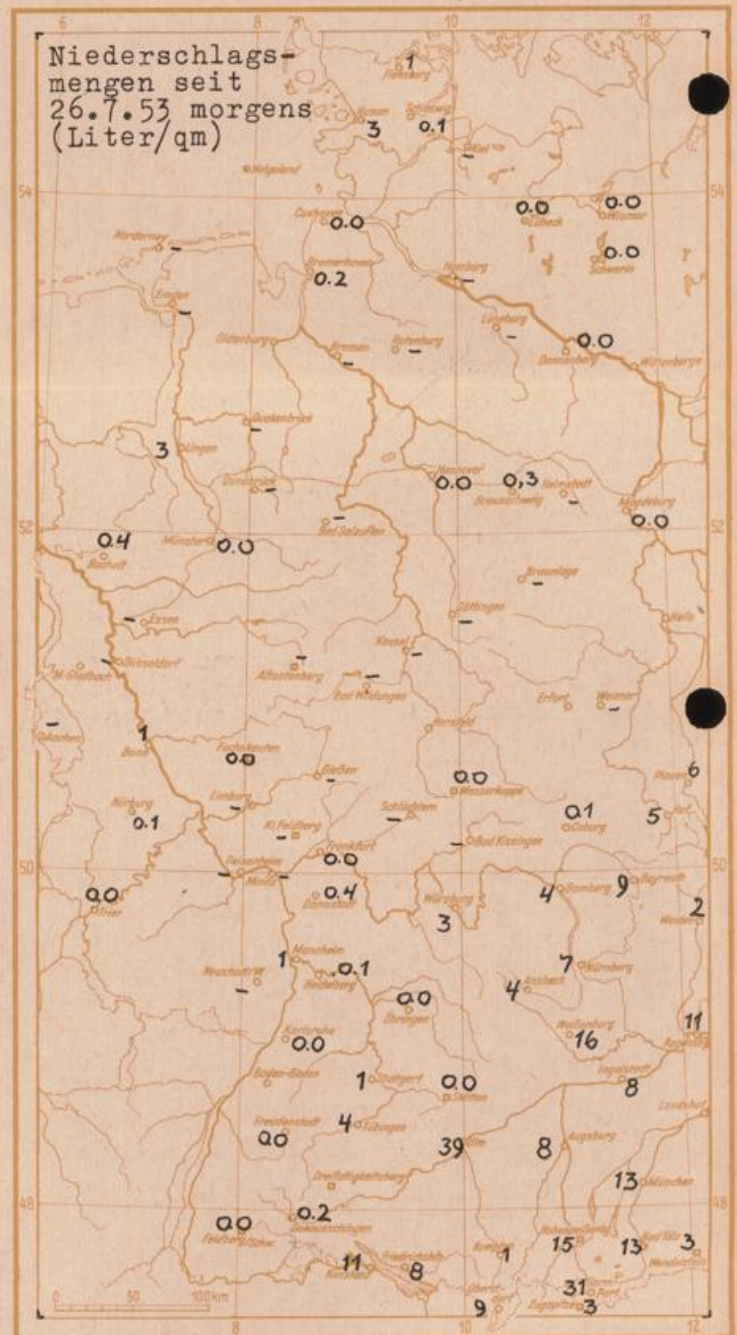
Niederschlagsmengen seit 26.7.53 morgens (Liter/qm)

6 8 10 12

54 54

52 52

50 50

48 48

1 Flensburg
3 Husum 0.1 Schleswig
– Kiel
Helgoland
0.0 Cuxhaven
0.0 Lübeck 0.0 Wismar
0.0 Schwerin
– Norderney
0.2 Bremerhaven
– Hamburg
– Emden
– Oldenburg
– Bremen – Rotenburg
– Lüneburg
0.0 Dannenberg
Wittenberge
– Quakenbrück
3 Lingen
– Osnabrück
0.0 Hannover 0,3 Braunschweig – Helmstedt
0.0 Magdeburg
– Bad Salzuflen
0.4 Bocholt
0.0 Münster
– Braunlage
– Essen
– Göttingen
Halle
– Düsseldorf
– Kassel
– Arnsberg – Bad Wildungen
– M.-Gladbach
Erfurt – Weimar
– Aachen
1 Bonn
Hersfeld
0.0 Fuchskaute
– Gießen
0.0 Wasserkuppe
6 Plauen
0.1 Nürburg
– Limburg
– Schlüchtern
0.1 Coburg 5 Hof
– Kl. Feldberg
– Bad Kissingen
0.0 Frankfurt
0.0 Trier
– Geisenheim – Mainz
0.4 Darmstadt
3 Würzburg
4 Bamberg 9 Bayreuth
2 Weiden
1 Mannheim
0.1 Heidelberg
– Neustadt
7 Nürnberg
4 Ansbach
0.0 Öhringen
11 Regensburg
0.0 Karlsruhe
16 Weißenburg
Baden-Baden
1 Stuttgart 0.0 Stötten
8 Ingolstadt
Landshut
0.0 Freudenstadt 4 Tübingen
39 Ulm 8 Augsburg
Dreifaltigkeitsberg
13 München
0.0 Freiburg 0.2 Donaueschingen
15 Hohenpeissenberg 13 Bad Tölz 3 Wendelstein
1 Kempten
11 Konstanz 8 Friedrichshafen
31 Garmisch
9 Oberstdorf 3 Zugspitze

0 50 100 km